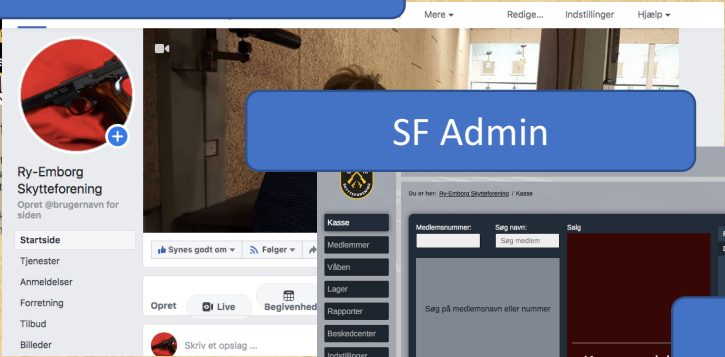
Mere ▾ Redige... Indstillinger Hjælp ▾

SF Admin

Ry-Emborg Skytteforening

Opret @brugernavn for siden

Startside
Tjenester
Anmeldelser
Forretning
Tilbud
Billeder

Synes godt om ▾ Følger ▾

Opret Live Begivenhed

Skriv et opslag ...

Du er her: Ry-Emborg Skytteforening / Kasse

Kasse
Medlemmer
Våben
Lager
Rapporter
Beskedcenter
Indstillinger

Medlemsnummer: Søg navn: Søg medlem Salg

Søg på medlemsnavn eller nummer